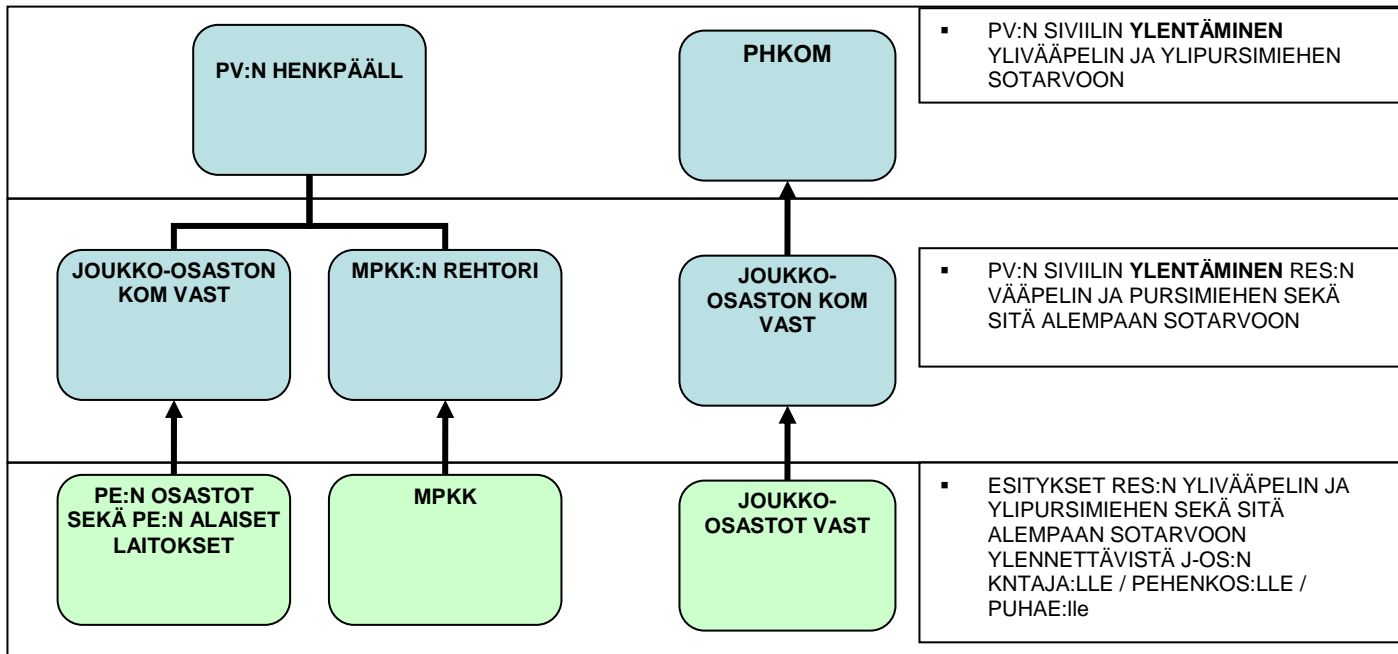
PV:N HENKPÄÄLL

PHKOM

▪ PV:N SIVIILIN **YLENTÄMINEN** YLIVÄÄPELIN JA YLIPURSIMIEHEN SOTARVOON

JOUKKO-OSASTON KOM VAST

MPKK:N REHTORI

JOUKKO-OSASTON KOM VAST

▪ PV:N SIVIILIN **YLENTÄMINEN** RES:N VÄÄPELIN JA PURSIMIEHEN SEKÄ SITÄ ALEMPAAN SOTARVOON

PE:N OSASTOT SEKÄ PE:N ALAISET LAITOKSET

MPKK

JOUKKO-OSASTOT VAST

▪ ESITYKSET RES:N YLIVÄÄPELIN JA YLIPURSIMIEHEN SEKÄ SITÄ ALEMPAAN SOTARVOON YLENNETTÄVISTÄ J-OS:N KNTAJA:LLE / PEHENKOS:LLE / PUHAE:lle